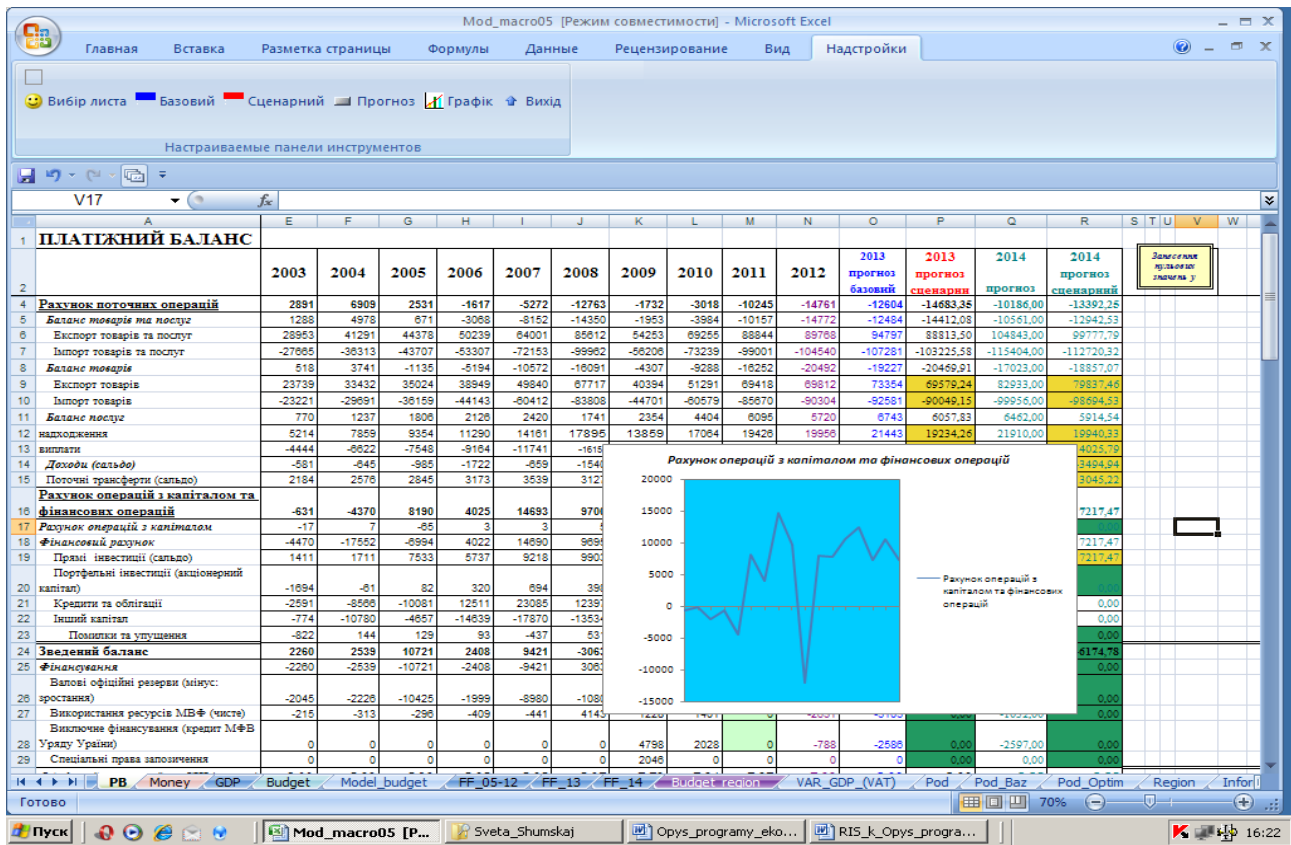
Mod_macro05 [Режим совместимости] - Microsoft Excel

Главная Вставка Разметка страницы Формулы Данные Рецензирование Вид Надстройки

Вибір листа Базовий Сценарний Прогноз Графік Вихід

Настраиваемые панели инструментов

V17 $f_x$

| | A | E | F | G | H | I | J | K | L | M | N | O | P | Q | R |
|---|---|---|---|---|---|---|---|---|---|---|---|---|---|---|---|
| 1 | ПЛАТІЖНИЙ БАЛАНС | | | | | | | | | | | | | | |
| 2 | | 2003 | 2004 | 2005 | 2006 | 2007 | 2008 | 2009 | 2010 | 2011 | 2012 | 2013 прогноз базовий | 2013 прогноз сценарни | 2014 прогноз | 2014 прогноз сценарний |
| 4 | Рахунок поточних операцій | 2891 | 6909 | 2531 | -1617 | -5272 | -12763 | -1732 | -3018 | -10245 | -14761 | -12604 | -14683,35 | -10186,00 | -13392,25 |
| 5 | Баланс товарів та послуг | 1288 | 4978 | 671 | -3068 | -8152 | -14350 | -1953 | -3984 | -10157 | -14772 | -12484 | -14412,08 | -10561,00 | -12942,53 |
| 6 | Експорт товарів та послуг | 28953 | 41291 | 44378 | 50239 | 64001 | 85612 | 54253 | 69255 | 88844 | 89768 | 94797 | 88813,50 | 104843,00 | 99777,79 |
| 7 | Імпорт товарів та послуг | -27665 | -36313 | -43707 | -53307 | -72153 | -99962 | -56206 | -73239 | -99001 | -104540 | -107281 | -103225,58 | -115404,00 | -112720,32 |
| 8 | Баланс товарів | 518 | 3741 | -1135 | -5194 | -10572 | -16091 | -4307 | -9288 | -16252 | -20492 | -19227 | -20469,91 | -17023,00 | -18857,07 |
| 9 | Експорт товарів | 23739 | 33432 | 35024 | 38949 | 49840 | 67717 | 40394 | 51291 | 69418 | 69812 | 73354 | 69579,24 | 82933,00 | 79837,46 |
| 10 | Імпорт товарів | -23221 | -29691 | -36159 | -44143 | -60412 | -83808 | -44701 | -60579 | -85670 | -90304 | -92581 | -90049,15 | -99956,00 | -98694,53 |
| 11 | Баланс послуг | 770 | 1237 | 1806 | 2126 | 2420 | 1741 | 2354 | 4404 | 6095 | 5720 | 6743 | 6057,83 | 6462,00 | 5914,54 |
| 12 | надходження | 5214 | 7859 | 9354 | 11290 | 14161 | 17895 | 13859 | 17064 | 19426 | 19956 | 21443 | 19234,26 | 21910,00 | 19940,33 |
| 13 | виплати | -4444 | -6622 | -7548 | -9164 | -11741 | -1615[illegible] | | | | | | | | 4025,79 |
| 14 | Доходи (сальдо) | -581 | -645 | -985 | -1722 | -659 | -1540 | | | | | | | | 3494,94 |
| 15 | Поточні трансферти (сальдо) | 2184 | 2576 | 2845 | 3173 | 3539 | 3127 | | | | | | | | 3045,22 |
| 16 | Рахунок операцій з капіталом та фінансових операцій | -631 | -4370 | 8190 | 4025 | 14693 | 970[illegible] | | | | | | | | 7217,47 |
| 17 | Рахунок операцій з капіталом | -17 | 7 | -65 | 3 | 3 | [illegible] | | | | | | | | 0,00 |
| 18 | Фінансовий рахунок | -4470 | -17552 | -6994 | 4022 | 14690 | 969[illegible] | | | | | | | | 7217,47 |
| 19 | Прямі інвестиції (сальдо) | 1411 | 1711 | 7533 | 5737 | 9218 | 990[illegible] | | | | | | | | 7217,47 |
| 20 | Портфельні інвестиції (акціонерний капітал) | -1694 | -61 | 82 | 320 | 694 | 39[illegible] | | | | | | | | |
| 21 | Кредити та облігації | -2591 | -8566 | -10081 | 12511 | 23085 | 1239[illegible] | | | | | | | | 0,00 |
| 22 | Інший капітал | -774 | -10780 | -4657 | -14639 | -17870 | -1353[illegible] | | | | | | | | 0,00 |
| 23 | Помилки та упущення | -822 | 144 | 129 | 93 | -437 | 53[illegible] | | | | | | | | 0,00 |
| 24 | Зведений баланс | 2260 | 2539 | 10721 | 2408 | 9421 | -306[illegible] | | | | | | | | 6174,78 |
| 25 | Фінансування | -2260 | -2539 | -10721 | -2408 | -9421 | 306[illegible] | | | | | | | | |
| 26 | Валові офіційні резерви (мінус: зростання) | -2045 | -2226 | -10425 | -1999 | -8980 | -108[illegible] | | | | | | | | 0,00 |
| 27 | Використання ресурсів МВФ (чисте) | -215 | -313 | -296 | -409 | -441 | 414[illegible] | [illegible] | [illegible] | 0 | -2031 | -3103 | 0,00 | -1032,00 | 0,00 |
| 28 | Виключне фінансування (кредит МФВ Уряду Ураіни) | 0 | 0 | 0 | 0 | 0 | 0 | 4798 | 2028 | 0 | -788 | -2586 | 0,00 | -2597,00 | 0,00 |
| 29 | Спеціальні права запозичення | 0 | 0 | 0 | 0 | 0 | 0 | 2046 | 0 | 0 | 0 | 0 | 0,00 | 0,00 | 0,00 |

Рахунок операцій з капіталом та фінансових операцій
20000 15000 10000 5000 0 -5000 -10000 -15000
Рахунок операцій з капіталом та фінансових операцій

Занесення нульових значень у

PB Money GDP Budget Model_budget FF_05-12 FF_13 FF_14 Budget_region VAR_GDP_(VAT) Pod Pod_Baz Pod_Optim Region Infor

Готово 70%

Пуск Mod_macro05 [P... Sveta_Shumskaj Opys_programy_eko... RIS_k_Opys_progra... 16:22